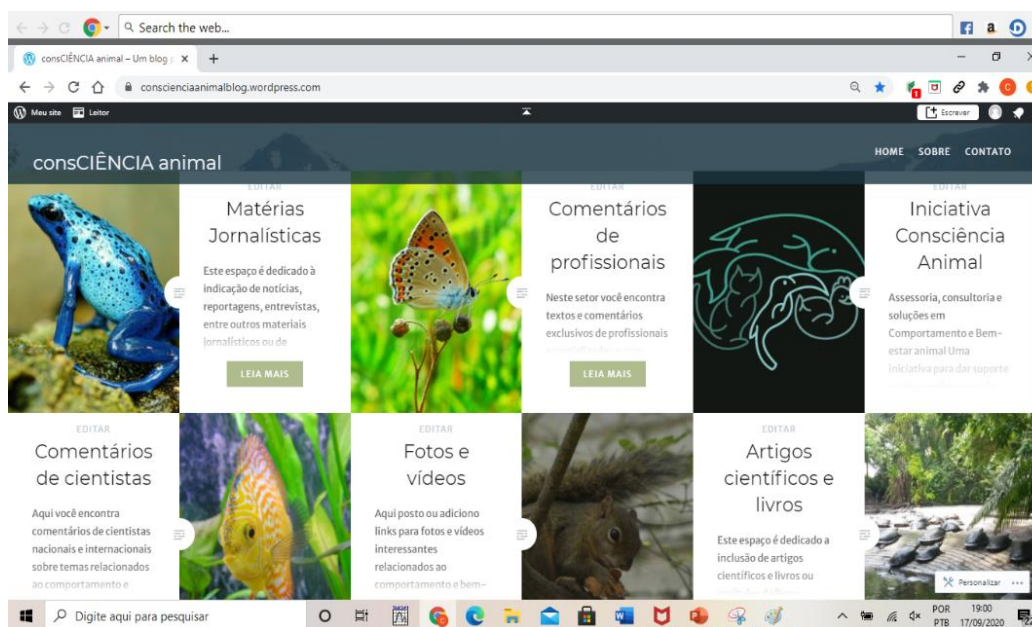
Search the web...

consCIÊNCIA animal – Um blog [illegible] ×

consciencianimalblog.wordpress.com

Meu site Leitor

Escrever

consCIÊNCIA animal

HOME SOBRE CONTATO

EDITAR
Matérias Jornalísticas

Este espaço é dedicado à indicação de notícias, reportagens, entrevistas, entre outros materiais jornalísticos ou de

LEIA MAIS

EDITAR
Comentários de profissionais

Neste setor você encontra textos e comentários exclusivos de profissionais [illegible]

LEIA MAIS

EDITAR
Iniciativa Consciência Animal

Assessoria, consultoria e soluções em Comportamento e Bem-estar animal Uma iniciativa para dar suporte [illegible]

EDITAR
Comentários de cientistas

Aqui você encontra comentários de cientistas nacionais e internacionais sobre temas relacionados ao comportamento e

EDITAR
Fotos e vídeos

Aqui posto ou adiciono links para fotos e vídeos interessantes relacionados ao comportamento e bem-

EDITAR
Artigos científicos e livros

Este espaço é dedicado a inclusão de artigos científicos e livros ou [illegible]

Personalizar

Digite aqui para pesquisar

POR PTB 19:00 17/09/2020